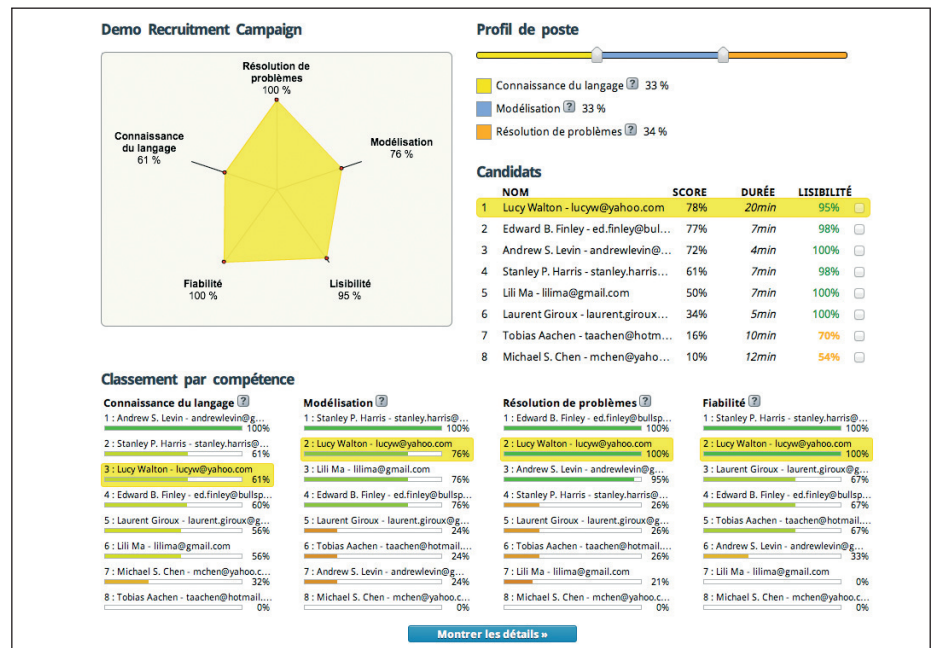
Demo Recruitment Campaign

Résolution de problèmes
100 %

Modélisation
76 %

Connaissance du langage
61 %

Fiabilité
100 %

Lisibilité
95 %

Profil de poste

Connaissance du langage ? 33 %

Modélisation ? 33 %

Résolution de problèmes ? 34 %

Candidats

| | NOM | SCORE | DURÉE | LISIBILITÉ |
|---|---|---|---|---|
| 1 | Lucy Walton - lucyw@yahoo.com | 78% | 20min | 95% |
| 2 | Edward B. Finley - ed.finley@bull... | 77% | 7min | 98% |
| 3 | Andrew S. Levin - andrewlevin@... | 72% | 4min | 100% |
| 4 | Stanley P. Harris - stanley.harris... | 61% | 7min | 98% |
| 5 | Lili Ma - lilima@gmail.com | 50% | 7min | 100% |
| 6 | Laurent Giroux - laurent.giroux@... | 34% | 5min | 100% |
| 7 | Tobias Aachen - taachen@hotm... | 16% | 10min | 70% |
| 8 | Michael S. Chen - mchen@yaho... | 10% | 12min | 54% |

Classement par compétence

Connaissance du langage ?
1 : Andrew S. Levin - andrewlevin@g... 100%
2 : Stanley P. Harris - stanley.harris@... 61%
3 : Lucy Walton - lucyw@yahoo.com 61%
4 : Edward B. Finley - ed.finley@bullsp... 60%
5 : Laurent Giroux - laurent.giroux@g... 56%
6 : Lili Ma - lilima@gmail.com 56%
7 : Michael S. Chen - mchen@yahoo.c... 32%
8 : Tobias Aachen - taachen@hotmail.... 0%

Modélisation ?
1 : Stanley P. Harris - stanley.harris@... 100%
2 : Lucy Walton - lucyw@yahoo.com 76%
3 : Lili Ma - lilima@gmail.com 76%
4 : Edward B. Finley - ed.finley@bullsp... 76%
5 : Laurent Giroux - laurent.giroux@g... 24%
6 : Tobias Aachen - taachen@hotmail.... 24%
7 : Andrew S. Levin - andrewlevin@g... 24%
8 : Michael S. Chen - mchen@yahoo.c... 0%

Résolution de problèmes ?
1 : Edward B. Finley - ed.finley@bullsp... 100%
2 : Lucy Walton - lucyw@yahoo.com 100%
3 : Andrew S. Levin - andrewlevin@g... 95%
4 : Stanley P. Harris - stanley.harris@... 26%
5 : Laurent Giroux - laurent.giroux@g... 26%
6 : Tobias Aachen - taachen@hotmail.... 26%
7 : Lili Ma - lilima@gmail.com 21%
8 : Michael S. Chen - mchen@yahoo.c... 0%

Fiabilité ?
1 : Stanley P. Harris - stanley.harris@... 100%
2 : Lucy Walton - lucyw@yahoo.com 100%
3 : Laurent Giroux - laurent.giroux@g... 67%
4 : Edward B. Finley - ed.finley@bullsp... 67%
5 : Tobias Aachen - taachen@hotmail.... 67%
6 : Andrew S. Levin - andrewlevin@g... 33%
7 : Lili Ma - lilima@gmail.com 0%
8 : Michael S. Chen - mchen@yahoo.c... 0%

Montrer les détails »